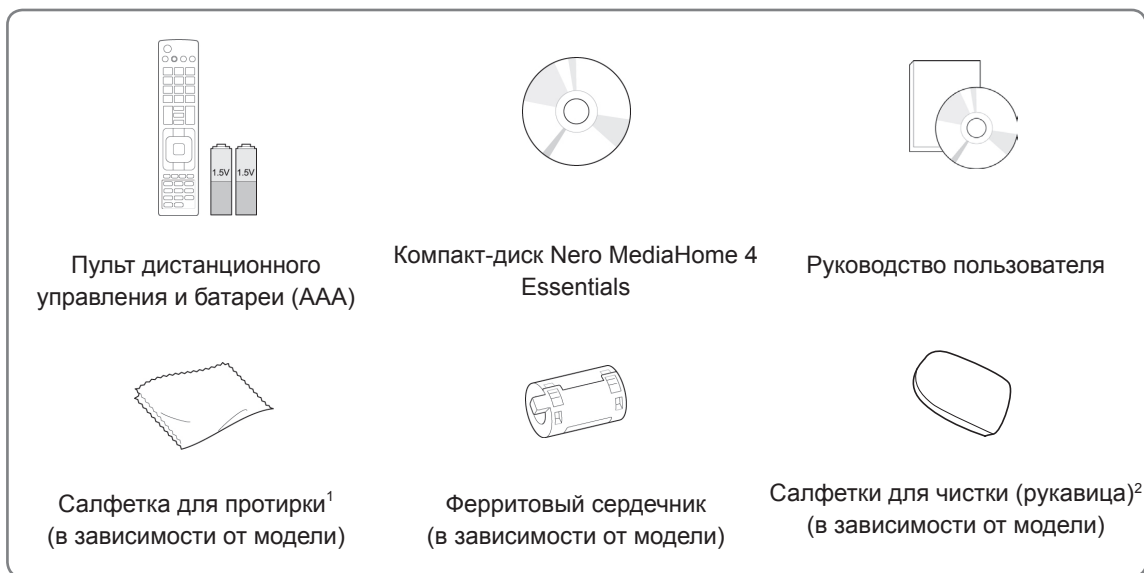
1.5V 1.5V

Пульт дистанционного управления и батареи (AAA)

Компакт-диск Nero MediaHome 4 Essentials

Руководство пользователя

Салфетка для протирки$^1$ (в зависимости от модели)

Ферритовый сердечник (в зависимости от модели)

Салфетки для чистки (рукавица)$^2$ (в зависимости от модели)